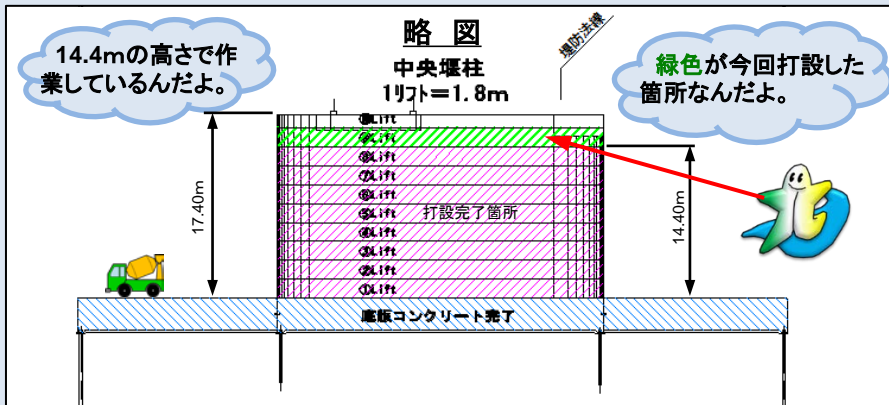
14.4mの高さで作業しているんだよ。

略　図

中央堰柱
1リフト＝1.8m

堤防法線

緑色が今回打設した箇所なんだよ。

⑩Lift
⑨Lift
⑧Lift
⑦Lift
⑥Lift
⑤Lift
④Lift
③Lift
②Lift
①Lift

打設完了箇所

17.40m

14.40m

底版コンクリート完了